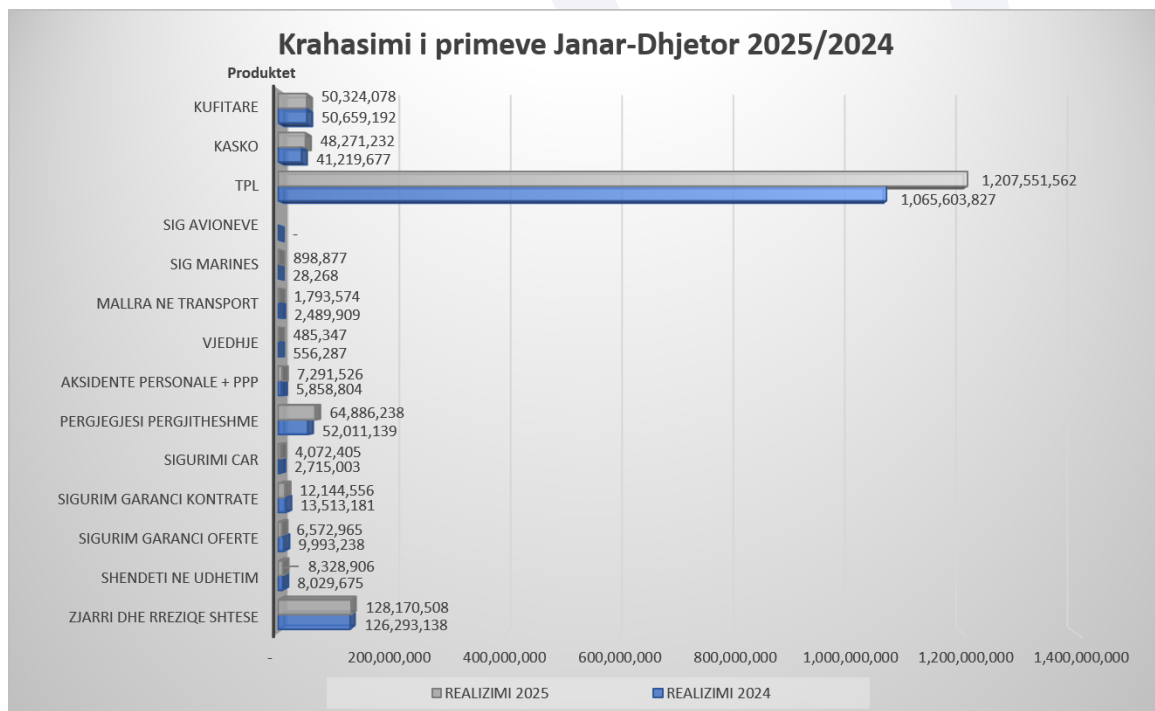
Krahasimi i primeve Janar-Dhjetor 2025/2024

Produktet

| Produktet | REALIZIMI 2025 | REALIZIMI 2024 |
|---|---|---|
| KUFITARE | 50,324,078 | 50,659,192 |
| KASKO | 48,271,232 | 41,219,677 |
| TPL | 1,207,551,562 | 1,065,603,827 |
| SIG AVIONEVE | | - |
| SIG MARINES | 898,877 | 28,268 |
| MALLRA NE TRANSPORT | 1,793,574 | 2,489,909 |
| VJEDHJE | 485,347 | 556,287 |
| AKSIDENTE PERSONALE + PPP | 7,291,526 | 5,858,804 |
| PERGJEGJESI PERGJITHESHME | 64,886,238 | 52,011,139 |
| SIGURIMI CAR | 4,072,405 | 2,715,003 |
| SIGURIM GARANCI KONTRATE | 12,144,556 | 13,513,181 |
| SIGURIM GARANCI OFERTE | 6,572,965 | 9,993,238 |
| SHENDETI NE UDHETIM | 8,328,906 | 8,029,675 |
| ZJARRI DHE RREZIQE SHTESE | 128,170,508 | 126,293,138 |

- 200,000,000 400,000,000 600,000,000 800,000,000 1,000,000,000 1,200,000,000 1,400,000,000

REALIZIMI 2025 REALIZIMI 2024